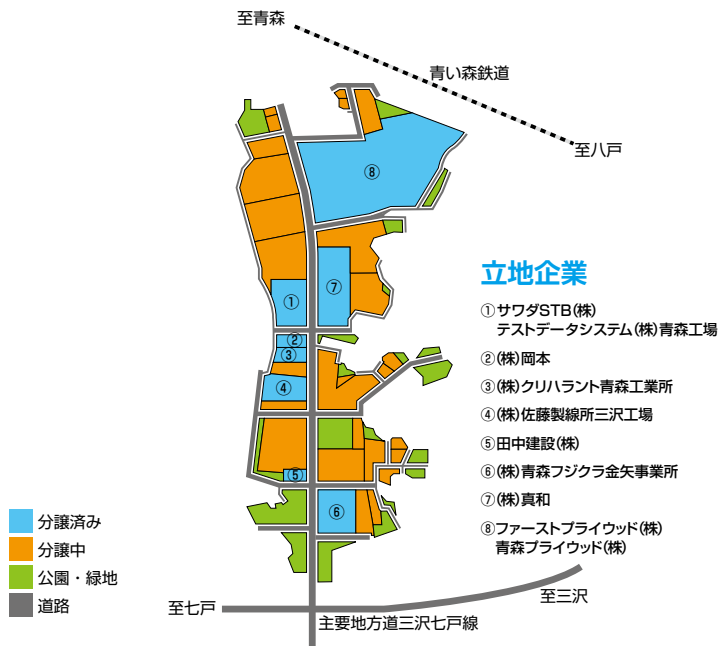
至青森

青い森鉄道

至八戸

⑧

①

⑦

②

③

④

⑤

⑥

立地企業

①サワダSTB(株) テストデータシステム(株)青森工場

②(株)岡本

③(株)クリハラント青森工業所

④(株)佐藤製線所三沢工場

⑤田中建設(株)

⑥(株)青森フジクラ金矢事業所

⑦(株)真和

⑧ファーストプライウッド(株) 青森プライウッド(株)

分譲済み

分譲中

公園・緑地

道路

至七戸

至三沢

主要地方道三沢七戸線